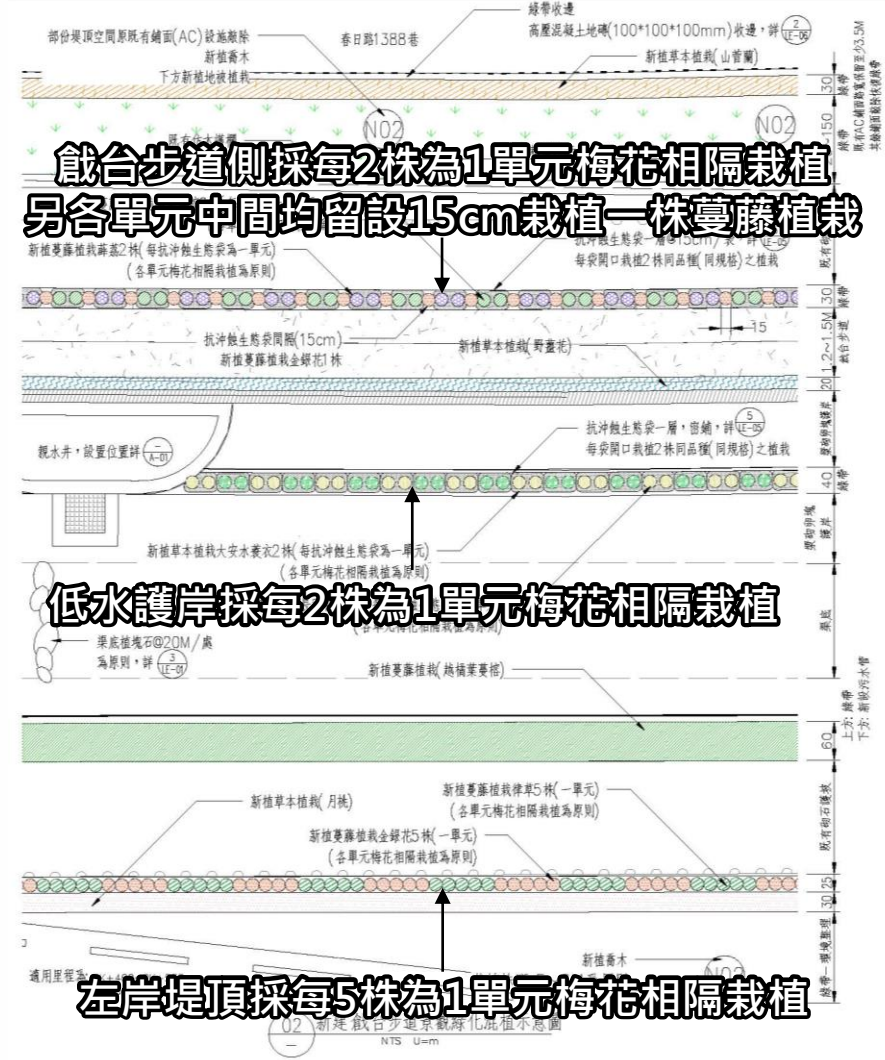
綠帶收邊
高壓混凝土地磚(100*100*100mm)收邊，詳 $\frac{2}{LE-06}$

部份堤頂空間原既有鋪面(AC)設施敲除
新植喬木
下方新植地被植栽

春日路1388巷

新植草本植栽(山菅蘭)

N02

N02

30
150
綠帶
既有AC鋪面拆除保留至少3.5M
其餘鋪面敲除改綠美化

餵台步道側採每2株為1單元梅花相隔栽植
另各單元中間均留設15cm栽植一株蔓藤植栽

新植蔓藤植栽蔣蓋2株(每抗沖蝕生態袋為一單元)
(各單元梅花相隔栽植為原則)

抗沖蝕生態袋一層(15cm)，密鋪，詳 $\frac{5}{LE-05}$
每袋開口栽植2株同品種(同規格)之植栽

30
綠帶
1.2~1.5M
餵台步道

15

抗沖蝕生態袋間隔(15cm)
新植蔓藤植栽金銀花1株

新植草本植栽(野薑花)

20
既有紗網

抗沖蝕生態袋一層，密鋪，詳 $\frac{5}{LE-05}$
每袋開口栽植2株同品種(同規格)之植栽

親水井，設置位置詳 $\frac{-}{A-01}$

40
綠帶
既有砌石護岸

新植草本植栽大安水蓑衣2株(每抗沖蝕生態袋為一單元)
(各單元梅花相隔栽植為原則)

低水護岸採每2株為1單元梅花相隔栽植

渠底植塊石@20M/處
為原則，詳 $\frac{3}{LE-01}$

渠道

新植蔓藤植栽(越橘葉蔓榕)

60
上方：綠帶
下方：新設污水管

新植草本植栽(月桃)

新植蔓藤植栽律草5株(一單元)
(各單元梅花相隔栽植為原則)

新植蔓藤植栽金銀花5株(一單元)
(各單元梅花相隔栽植為原則)

既有砌石護岸

30
25
30
綠帶一環境整理

新植喬木

適用里程

N02

左岸堤頂採每5株為1單元梅花相隔栽植

02 新建餵台步道景觀綠化栽植示意圖
NTS U=m